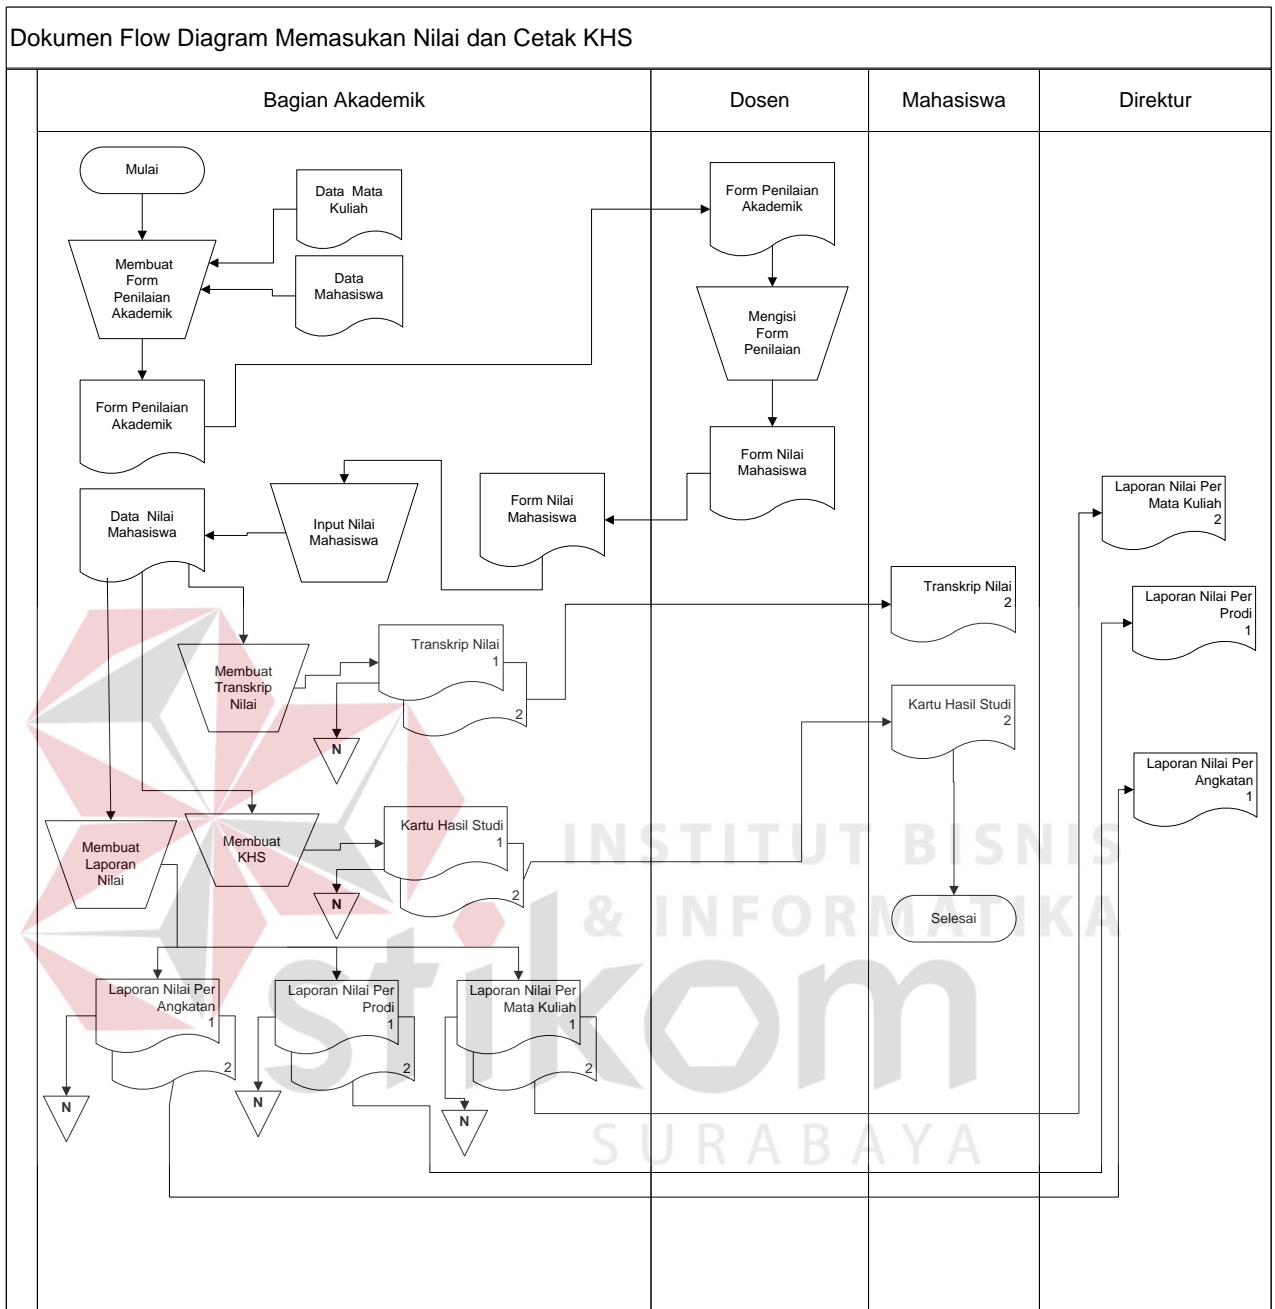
Dokumen Flow Diagram Memasukan Nilai dan Cetak KHS

Bagian Akademik

Dosen

Mahasiswa

Direktur

Mulai

Data Mata Kuliah

Membuat Form Penilaian Akademik

Data Mahasiswa

Form Penilaian Akademik

Form Penilaian Akademik

Mengisi Form Penilaian

Form Nilai Mahasiswa

Data Nilai Mahasiswa

Input Nilai Mahasiswa

Form Nilai Mahasiswa

Laporan Nilai Per Mata Kuliah 2

Transkrip Nilai 2

Laporan Nilai Per Prodi 1

Membuat Transkrip Nilai

Transkrip Nilai 1

2

N

Kartu Hasil Studi 2

Laporan Nilai Per Angkatan 1

Membuat Laporan Nilai

Membuat KHS

Kartu Hasil Studi 1

2

N

Selesai

Laporan Nilai Per Angkatan 1

2

Laporan Nilai Per Prodi 1

2

Laporan Nilai Per Mata Kuliah 1

2

N

N

N

INSTITUT BISNIS & INFORMATIKA

stikom

SURABAYA